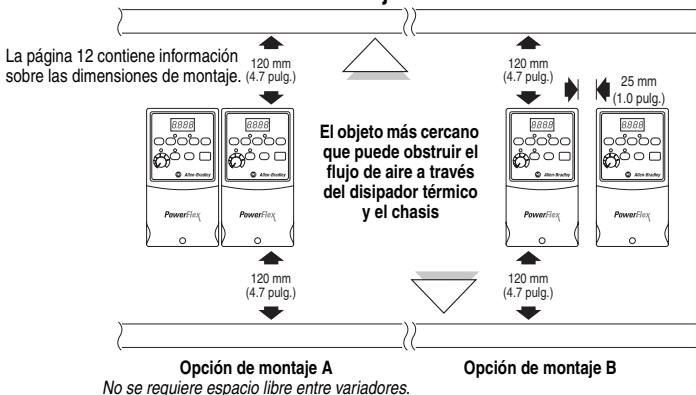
La página 12 contiene información sobre las dimensiones de montaje.

120 mm (4.7 pulg.)

8888

Allen-Bradley

PowerFlex

8888

Allen-Bradley

PowerFlex

120 mm (4.7 pulg.)

El objeto más cercano que puede obstruir el flujo de aire a través del disipador térmico y el chasis

120 mm (4.7 pulg.)

25 mm (1.0 pulg.)

8888

Allen-Bradley

PowerFlex

8888

Allen-Bradley

PowerFlex

120 mm (4.7 pulg.)

Opción de montaje A
No se requiere espacio libre entre variadores.

Opción de montaje B